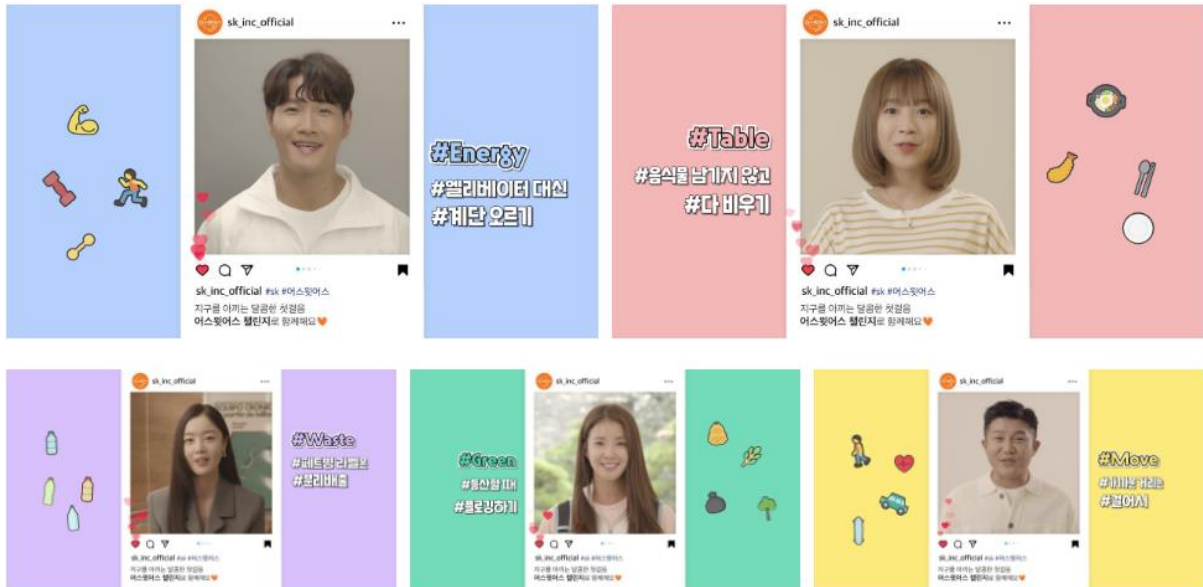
sk_inc_official

sk_inc_official #sk #어스윗어스
지구를 아끼는 달콤한 첫걸음
어스윗어스 챌린지로 함께해요

#Energy
#엘리베이터 대신
#계단 오르기

#Table
#음식물 남기지 않고
#다 비우기

sk_inc_official

sk_inc_official #sk #어스윗어스
지구를 아끼는 달콤한 첫걸음
어스윗어스 챌린지로 함께해요

sk_inc_official

sk_inc_official #sk #어스윗어스
지구를 아끼는 달콤한 첫걸음
어스윗어스 챌린지로 함께해요

#Waste
#페트병 라벨은
#분리배출

#Green
#등산할 때
#플로깅하기

sk_inc_official

sk_inc_official #sk #어스윗어스
지구를 아끼는 달콤한 첫걸음
어스윗어스 챌린지로 함께해요

sk_inc_official

sk_inc_official #sk #어스윗어스
지구를 아끼는 달콤한 첫걸음
어스윗어스 챌린지로 함께해요

#Move
#가까운 거리는
#걸어서